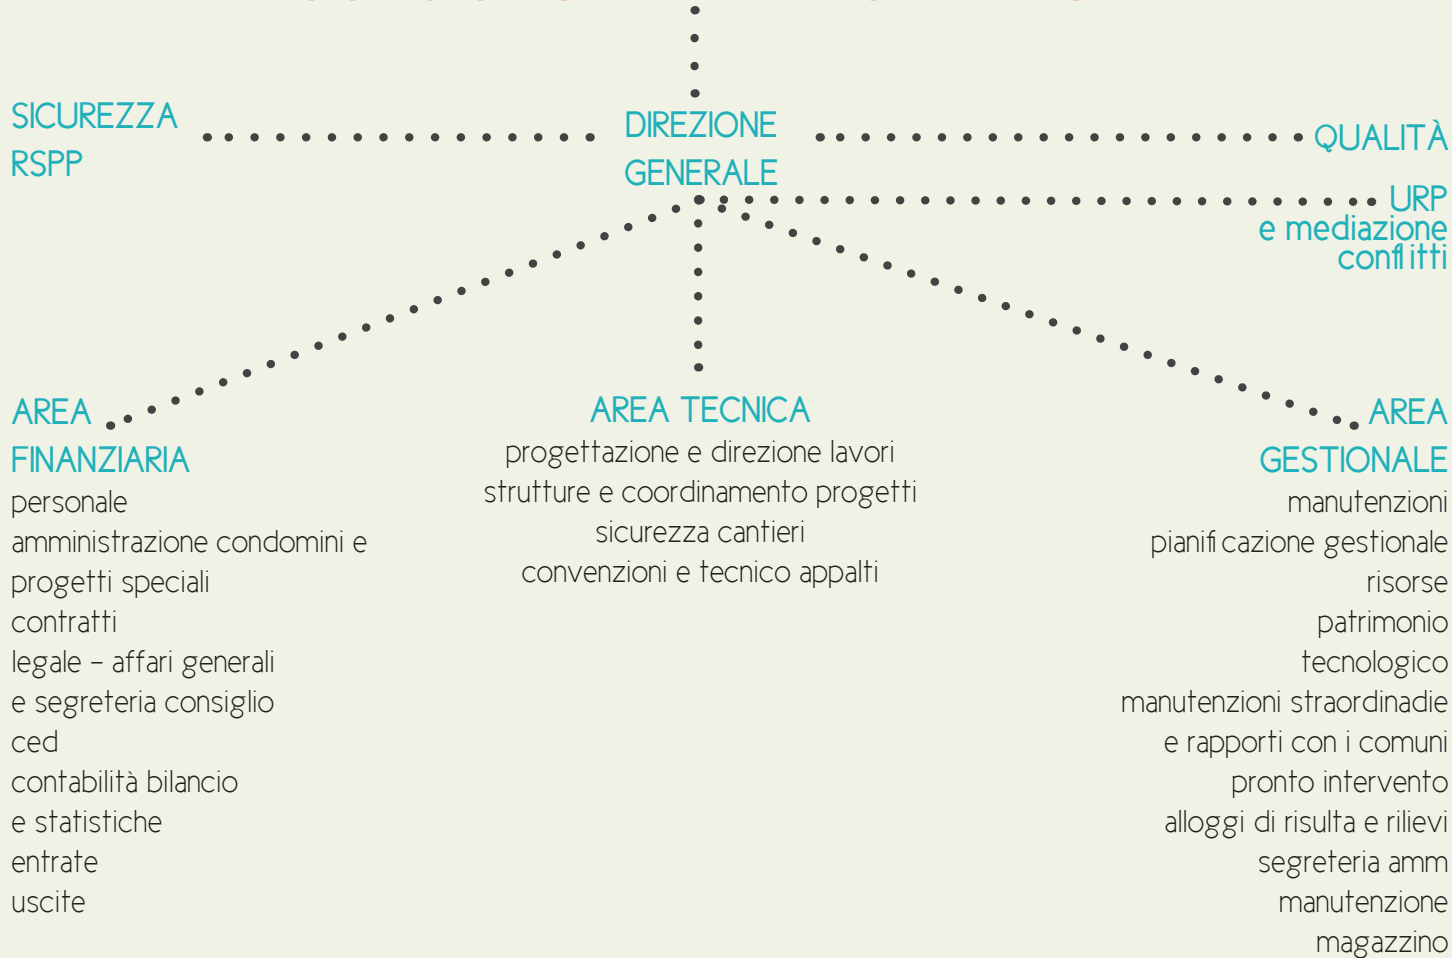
SICUREZZA
RSPP

DIREZIONE
GENERALE

QUALITÀ

URP
e mediazione
confl itti

AREA
FINANZIARIA
personale
amministrazione condomini e
progetti speciali
contratti
legale – affari generali
e segreteria consiglio
ced
contabilità bilancio
e statistiche
entrate
uscite

AREA TECNICA
progettazione e direzione lavori
strutture e coordinamento progetti
sicurezza cantieri
convenzioni e tecnico appalti

AREA
GESTIONALE
manutenzioni
pianifi cazione gestionale
risorse
patrimonio
tecnologico
manutenzioni straordinadie
e rapporti con i comuni
pronto intervento
alloggi di risulta e rilievi
segreteria amm
manutenzione
magazzino